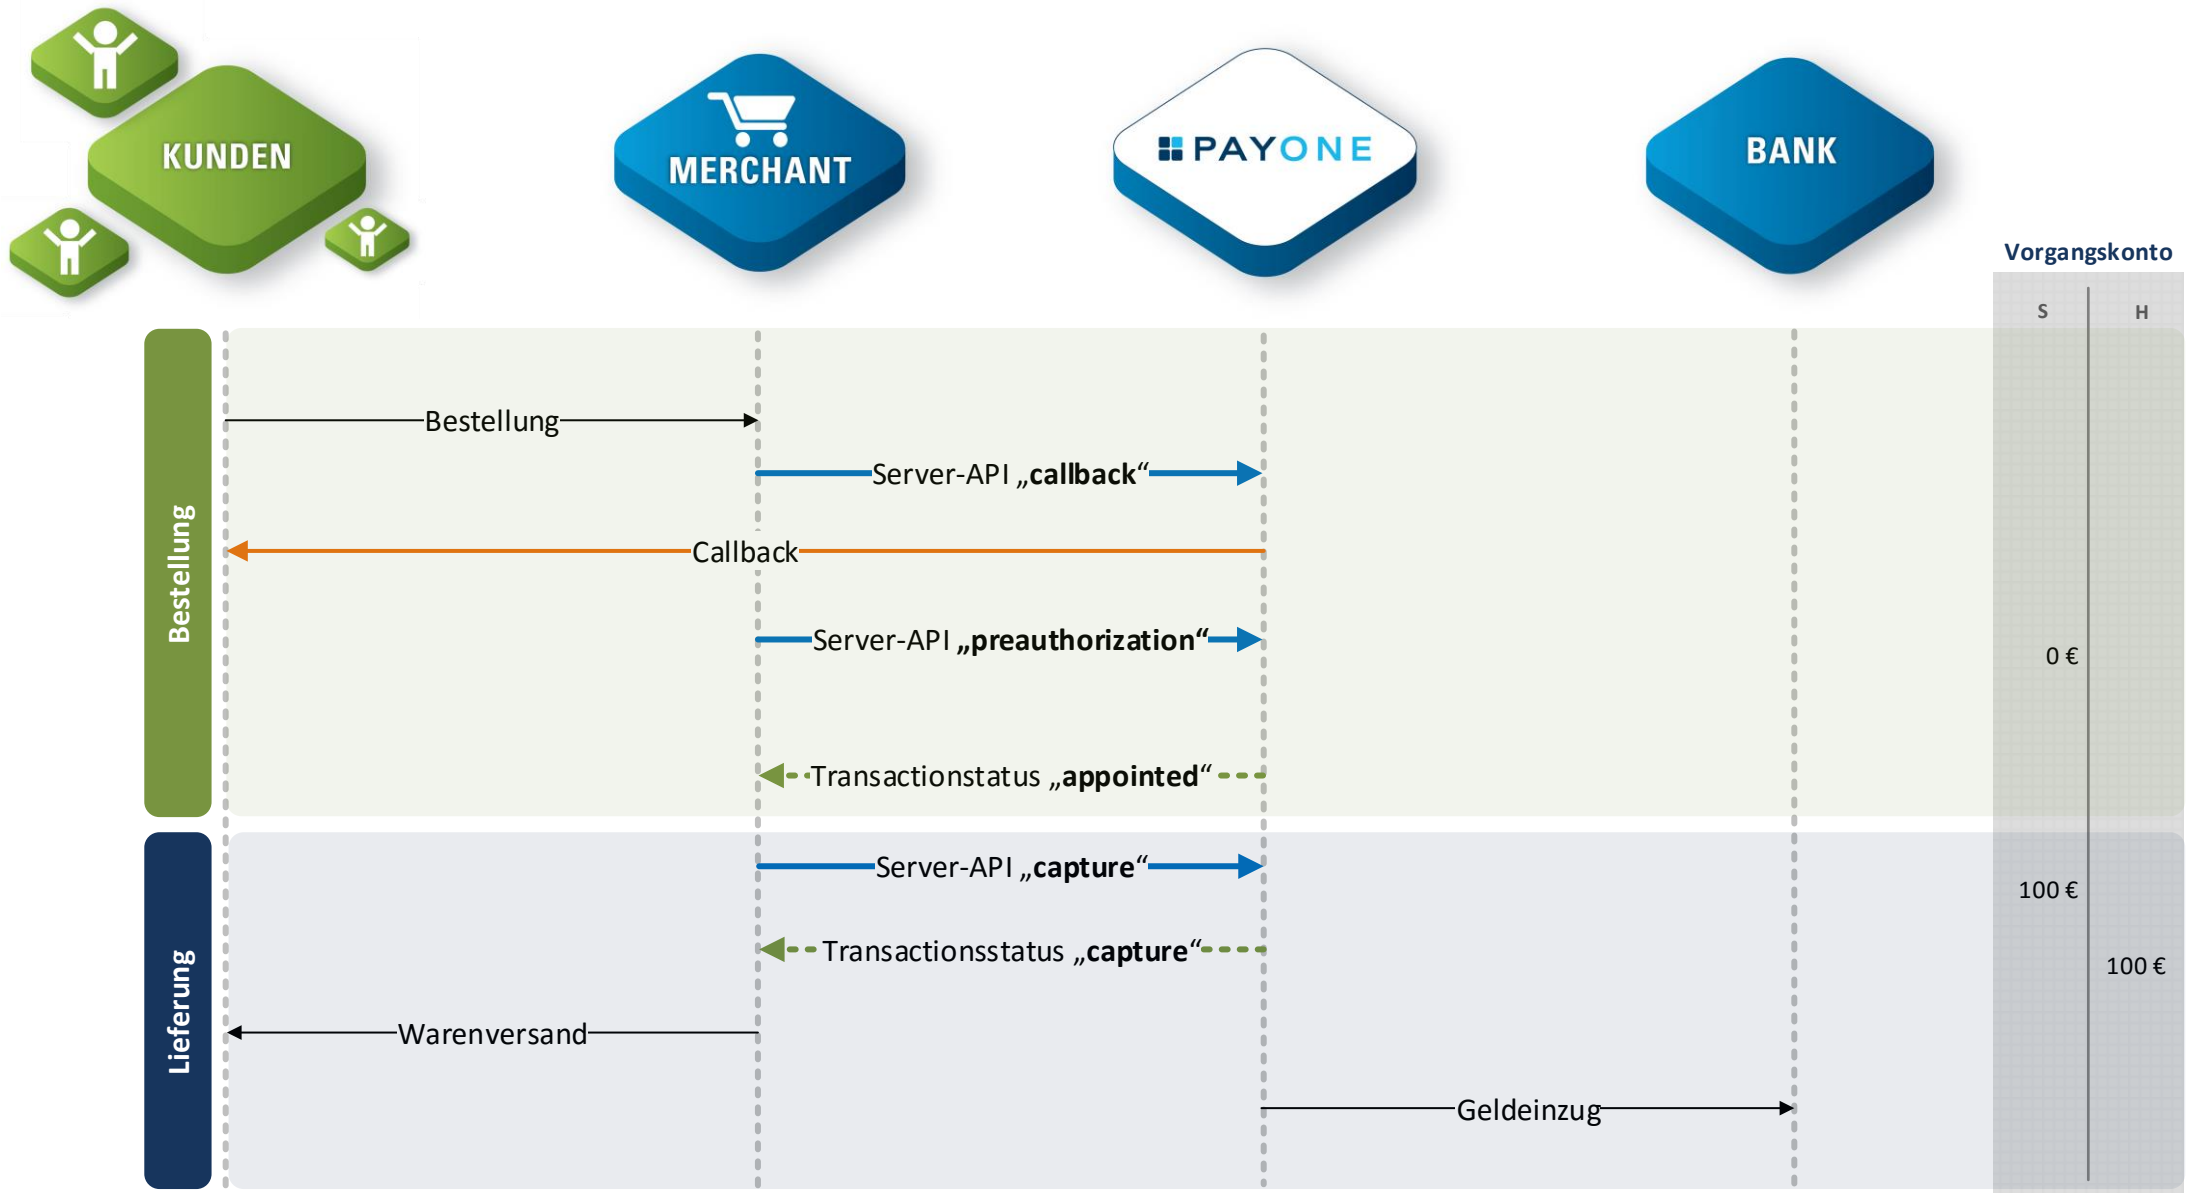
KUNDEN

MERCHANT

PAYONE

BANK

Vorgangskonto

S

H

Bestellung

Bestellung

Server-API „**callback**“

Callback

Server-API **„preauthorization“**

Transactionstatus „**appointed**“

0 €

Lieferung

Server-API „**capture**“

100 €

Transactionsstatus „**capture**“

100 €

Warenversand

Geldeinzug